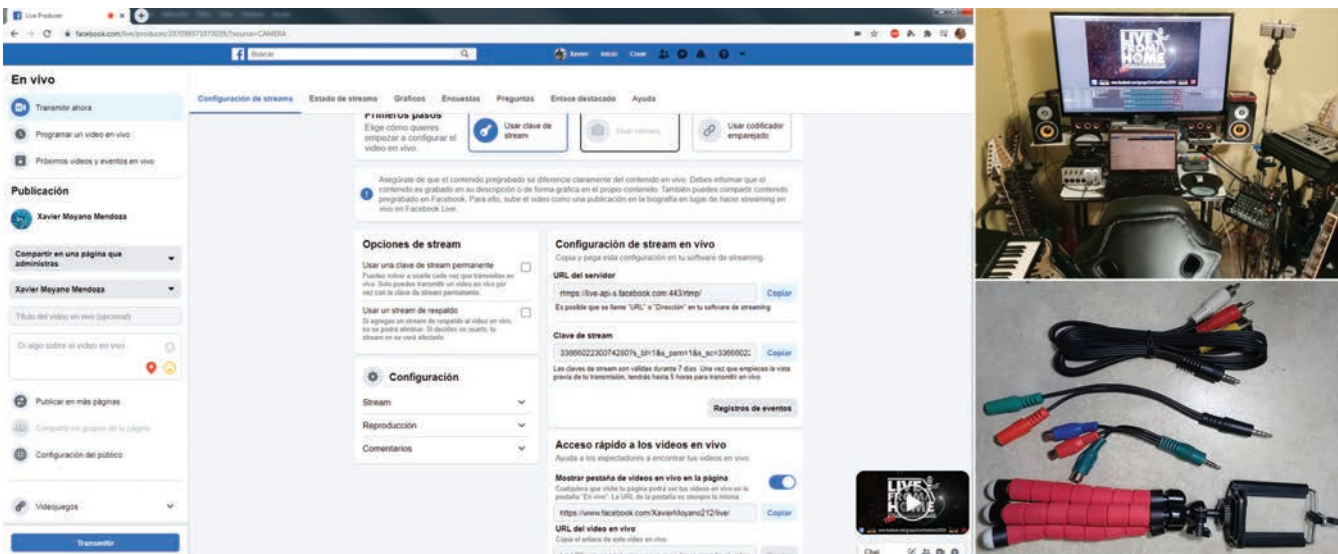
Live Producer

facebook.com/live/producer/2070985710?source=CAMERA

Buscar

Xavier Inicio Crear

En vivo

Transmitir ahora

Programar un video en vivo

Próximos videos y eventos en vivo

Publicación

Xavier Moyano Mendoza

Compartir en una página que administras

Xavier Moyano Mendoza

Título del video en vivo (opcional)

Di algo sobre el video en vivo...

Publicar en más páginas

Compartir en grupos de la página

Configuración del público

Videojuegos

Transmitir

Configuración de streams Estado de streams Gráficos Encuestas Preguntas Enlace destacado Ayuda

Primeros pasos
Elige cómo quieres empezar a configurar el video en vivo.

Usar clave de stream

Usar cámara

Usar codificador emparejado

Asegúrate de que el contenido pregrabado se diferencie claramente del contenido en vivo. Debes informar que el contenido es grabado en su descripción o de forma gráfica en el propio contenido. También puedes compartir contenido pregrabado en Facebook. Para ello, sube el video como una publicación en la biografía en lugar de hacer streaming en vivo en Facebook Live.

Opciones de stream

Usar una clave de stream permanente
Puedes volver a usarla cada vez que transmitas en vivo. Solo puedes transmitir un video en vivo por vez con la clave de stream permanente.

Usar un stream de respaldo
Si agregas un stream de respaldo al video en vivo, no se podrá eliminar. Si decides no usarlo, tu stream no se verá afectado.

Configuración

Stream

Reproducción

Comentarios

Configuración de stream en vivo
Copia y pega esta configuración en tu software de streaming.

URL del servidor

rtmps://live-api-s.facebook.com:443/rtmp/

Copiar

Es posible que se llame "URL" o "Dirección" en tu software de streaming.

Clave de stream

3366602230074260?s_bl=1&s_psm=1&s_sc=3366602

Copiar

Las claves de stream son válidas durante 7 días. Una vez que empieces la vista previa de tu transmisión, tendrás hasta 5 horas para transmitir en vivo.

Registros de eventos

Acceso rápido a los videos en vivo
Ayuda a los espectadores a encontrar tus videos en vivo.

Mostrar pestaña de videos en vivo en la página
Cualquiera que visite tu página podrá ver tus videos en vivo en la pestaña "En vivo". La URL de la pestaña es siempre la misma.

https://www.facebook.com/XavierMoyano212/live/

Copiar

URL del video en vivo
Copia el enlace de este video en vivo.

LIVE FROM HOME

Chat

LIVE FROM HOME